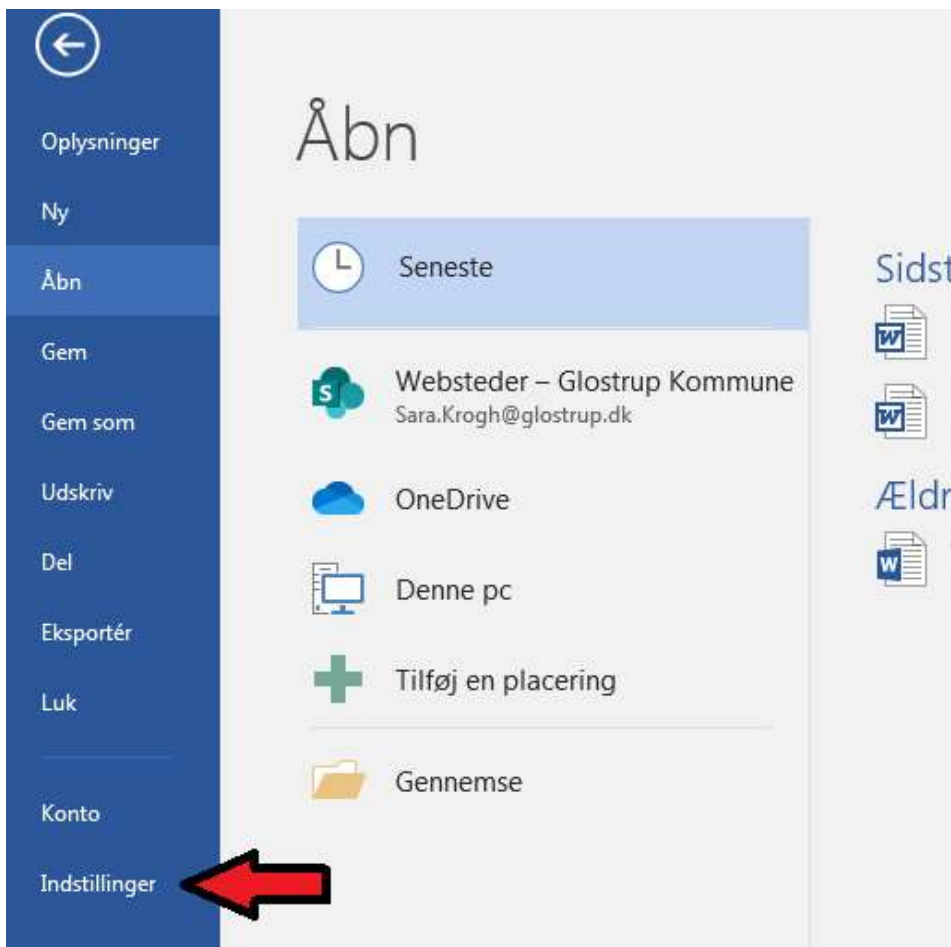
Oplysninger

Ny

Åbn

Gem

Gem som

Udskriv

Del

Eksportér

Luk

Konto

Indstillinger

Åbn

Seneste

Websteder – Glostrup Kommune
Sara.Krogh@glostrup.dk

OneDrive

Denne pc

Tilføj en placering

Gennemse

Sidst

Ældr